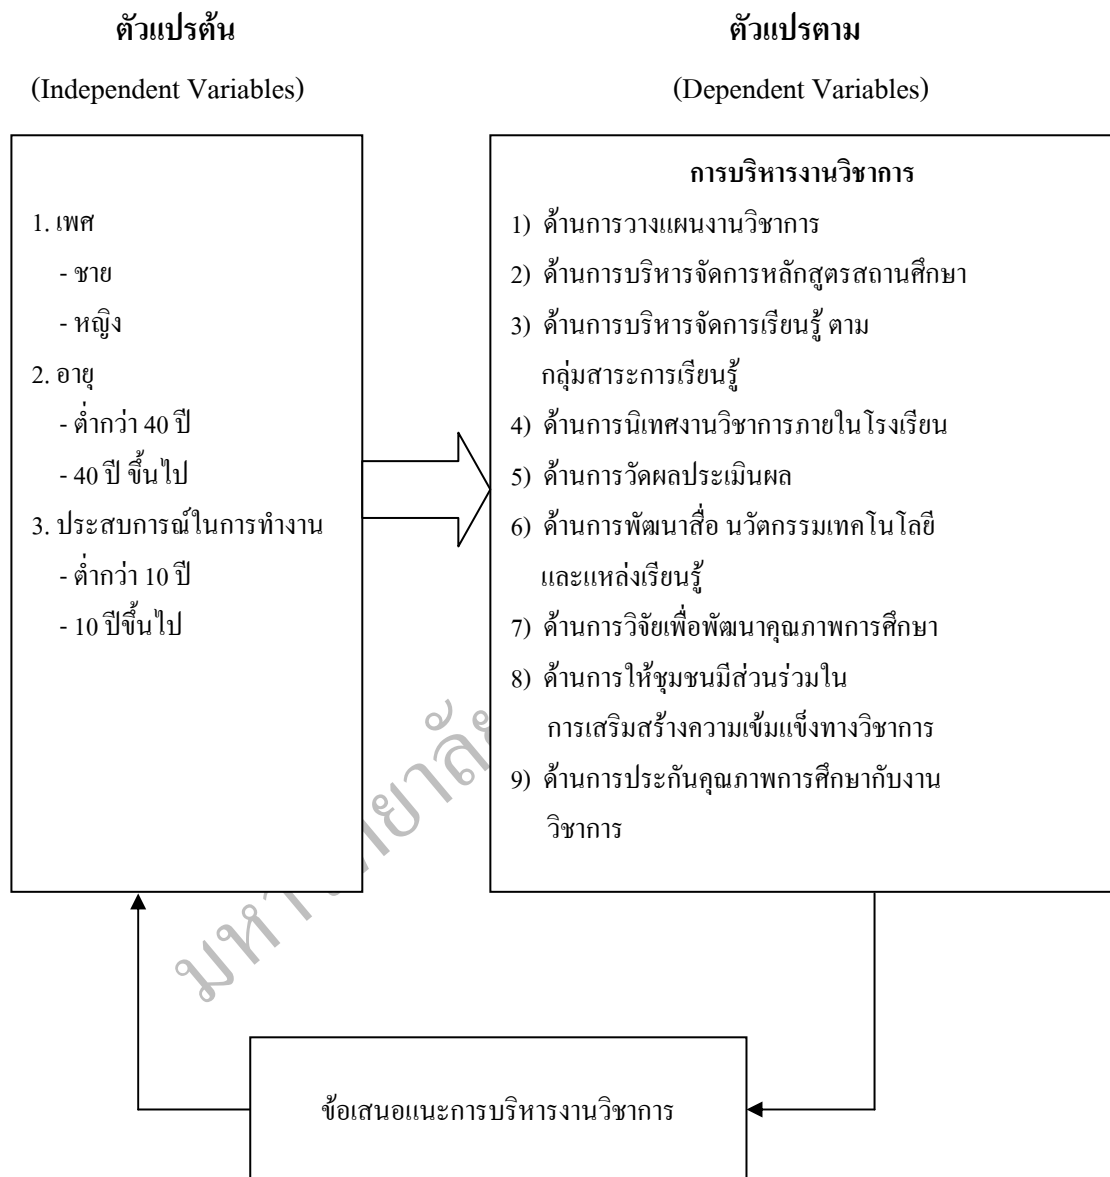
ตัวแปรต้น

(Independent Variables)

ตัวแปรตาม

(Dependent Variables)

1. เพศ
- ชาย
- หญิง
2. อายุ
- ต่ำกว่า 40 ปี
- 40 ปี ขึ้นไป
3. ประสบการณ์ในการทำงาน
- ต่ำกว่า 10 ปี
- 10 ปีขึ้นไป

การบริหารงานวิชาการ
1) ด้านการวางแผนงานวิชาการ
2) ด้านการบริหารจัดการหลักสูตรสถานศึกษา
3) ด้านการบริหารจัดการเรียนรู้ ตามกลุ่มสาระการเรียนรู้
4) ด้านการนิเทศงานวิชาการภายในโรงเรียน
5) ด้านการวัดผลประเมินผล
6) ด้านการพัฒนาสื่อ นวัตกรรมเทคโนโลยี และแหล่งเรียนรู้
7) ด้านการวิจัยเพื่อพัฒนาคุณภาพการศึกษา
8) ด้านการให้ชุมชนมีส่วนร่วมใน การเสริมสร้างความเข้มแข็งทางวิชาการ
9) ด้านการประกันคุณภาพการศึกษากับงานวิชาการ

ข้อเสนอแนะการบริหารงานวิชาการ

มหาวิทยาลัย